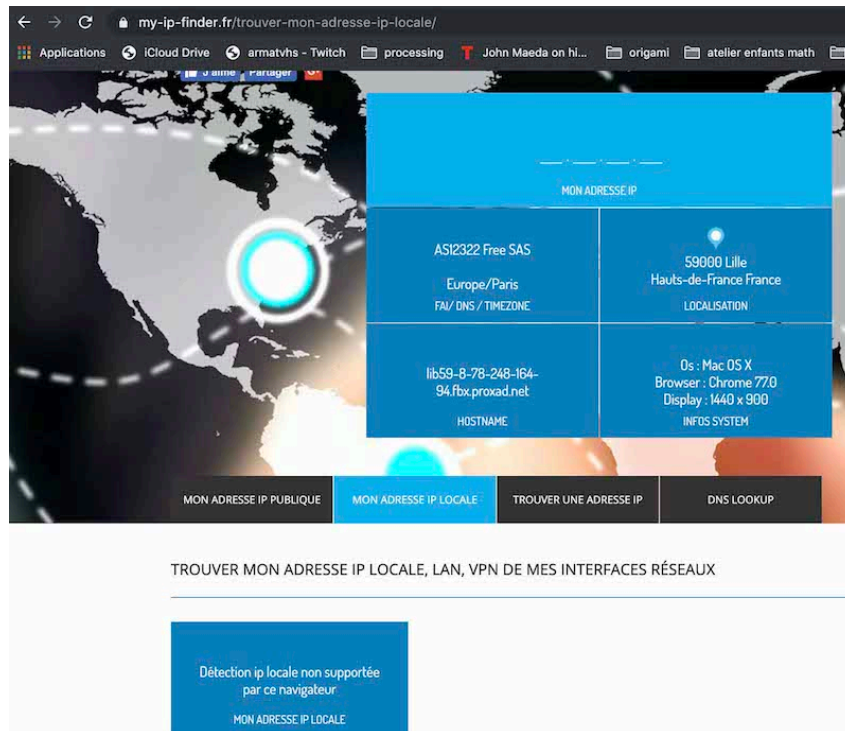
my-ip-finder.fr/trouver-mon-adresse-ip-locale/

Applications iCloud Drive armatvhs - Twitch processing John Maeda on hi... origami atelier enfants math

J'aime Partager G+

___.___.___.___

MON ADRESSE IP

AS12322 Free SAS

Europe/Paris

FAI/ DNS / TIMEZONE

59000 Lille
Hauts-de-France France

LOCALISATION

lib59-8-78-248-164-94.fbx.proxad.net

HOSTNAME

Os : Mac OS X
Browser : Chrome 77.0
Display : 1440 x 900

INFOS SYSTEM

MON ADRESSE IP PUBLIQUE | MON ADRESSE IP LOCALE | TROUVER UNE ADRESSE IP | DNS LOOKUP

TROUVER MON ADRESSE IP LOCALE, LAN, VPN DE MES INTERFACES RÉSEAUX

Détection ip locale non supportée par ce navigateur

MON ADRESSE IP LOCALE